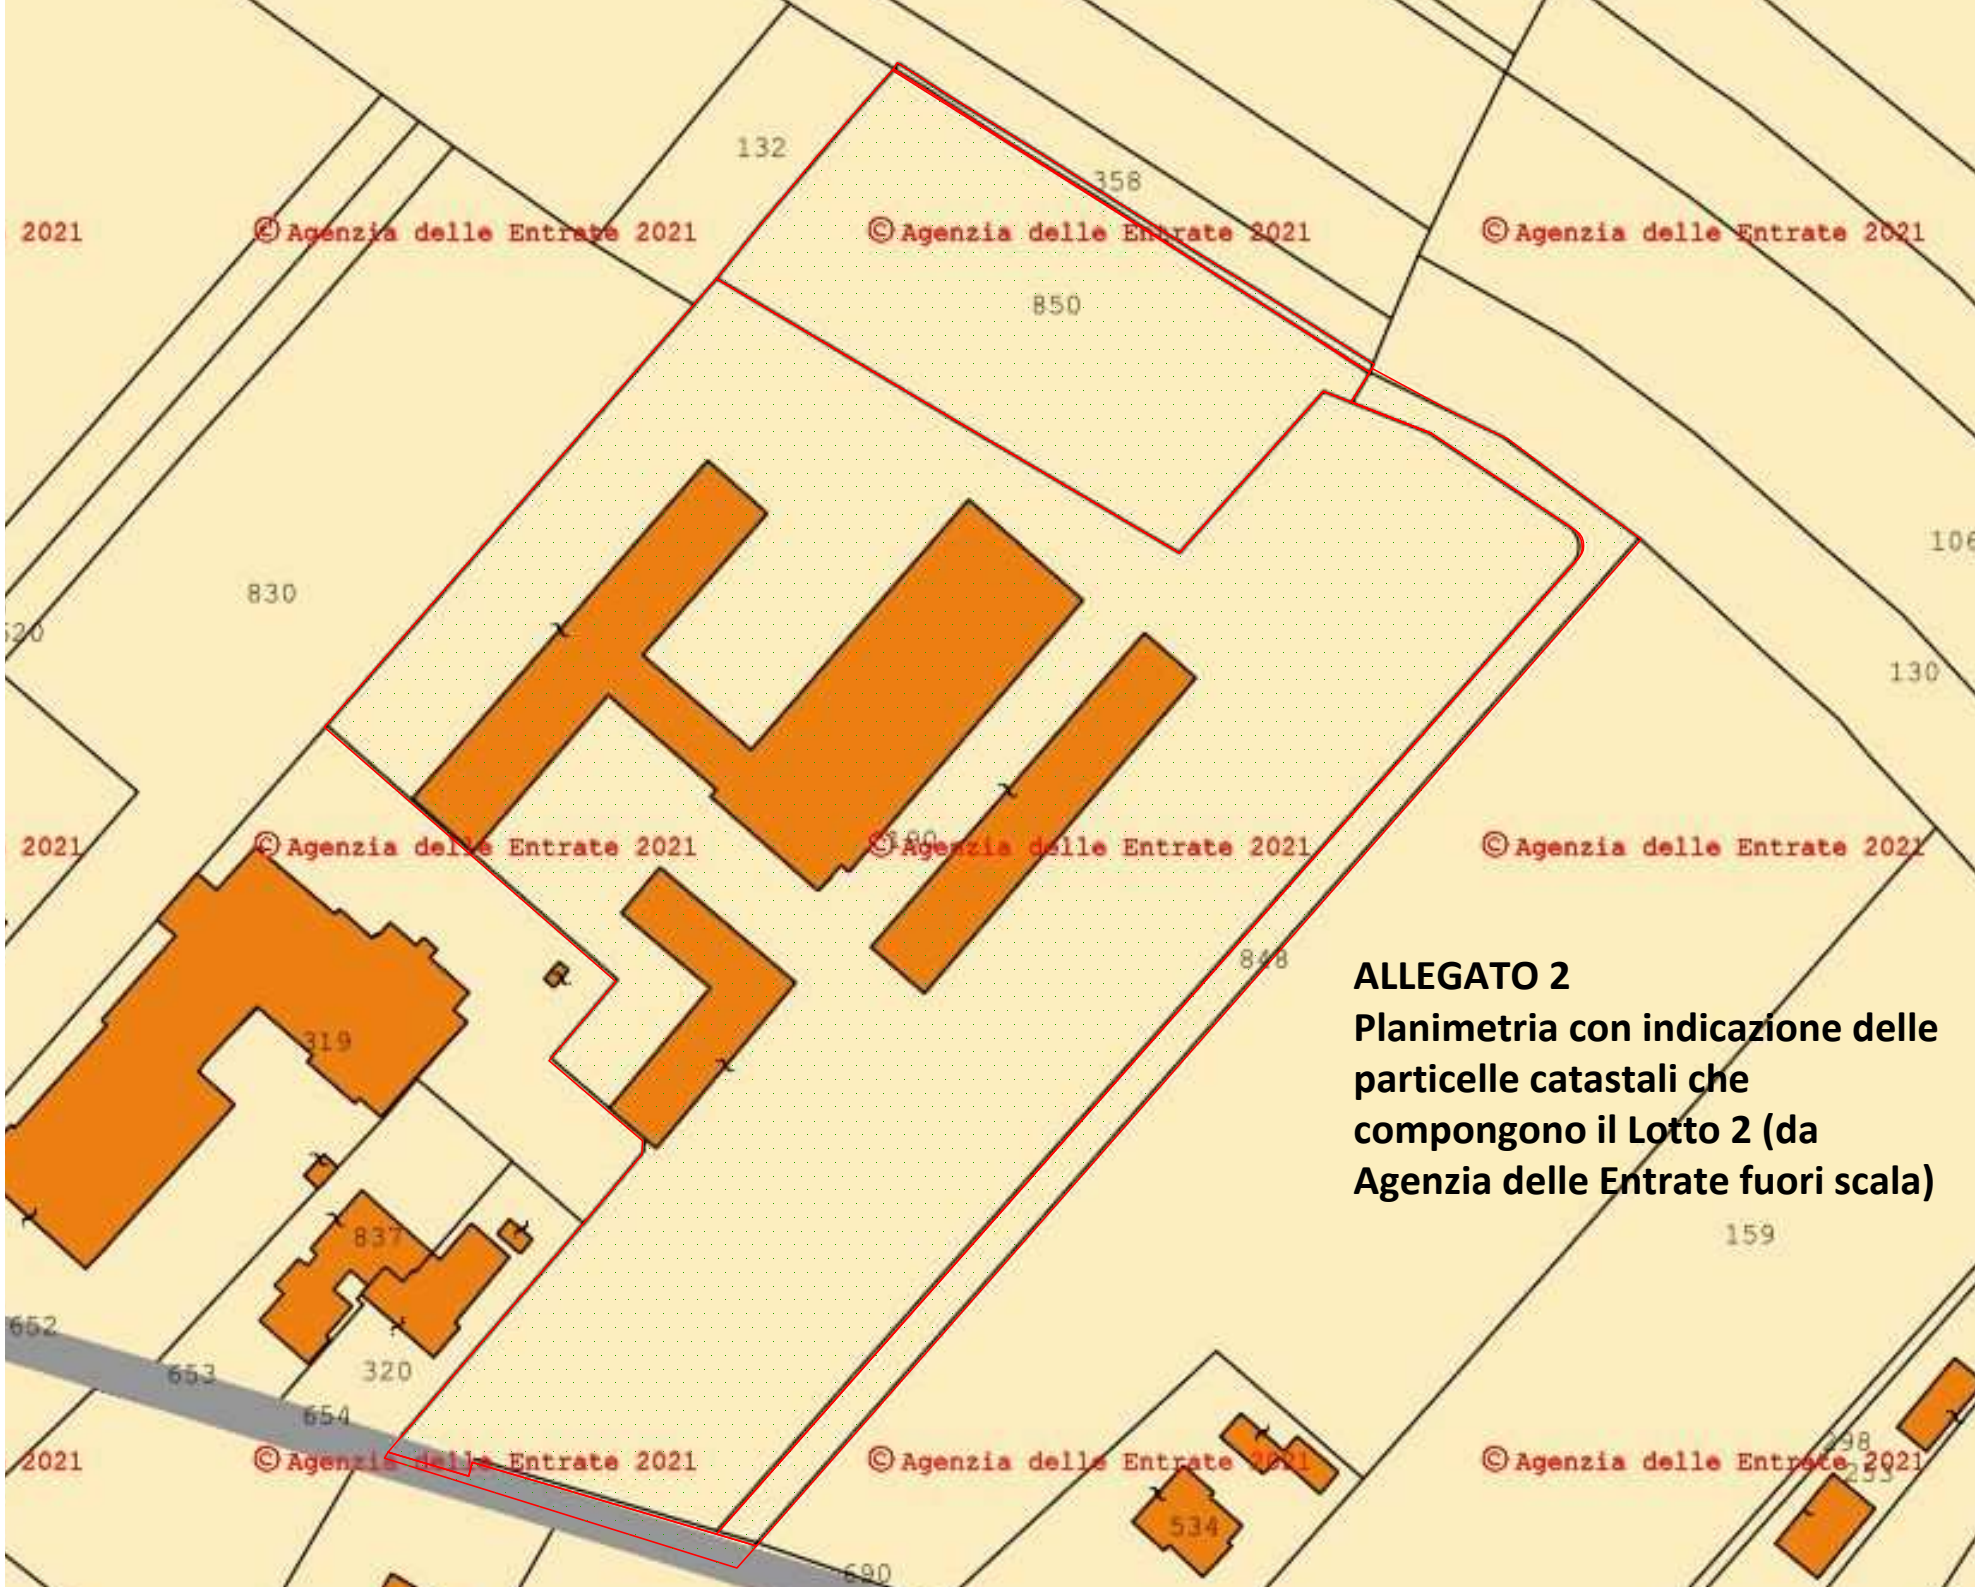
132

358

2021 © Agenzia delle Entrate 2021 © Agenzia delle Entrate 2021 © Agenzia delle Entrate 2021

850

106

830

520

130

2021 © Agenzia delle Entrate 2021 © Agenzia delle Entrate 2021 © Agenzia delle Entrate 2021

190

848

ALLEGATO 2
Planimetria con indicazione delle particelle catastali che compongono il Lotto 2 (da Agenzia delle Entrate fuori scala)

319

837

159

652

653

320

654

2021 © Agenzia delle Entrate 2021 © Agenzia delle Entrate 2021 © Agenzia delle Entrate 2021

298

233

534

690